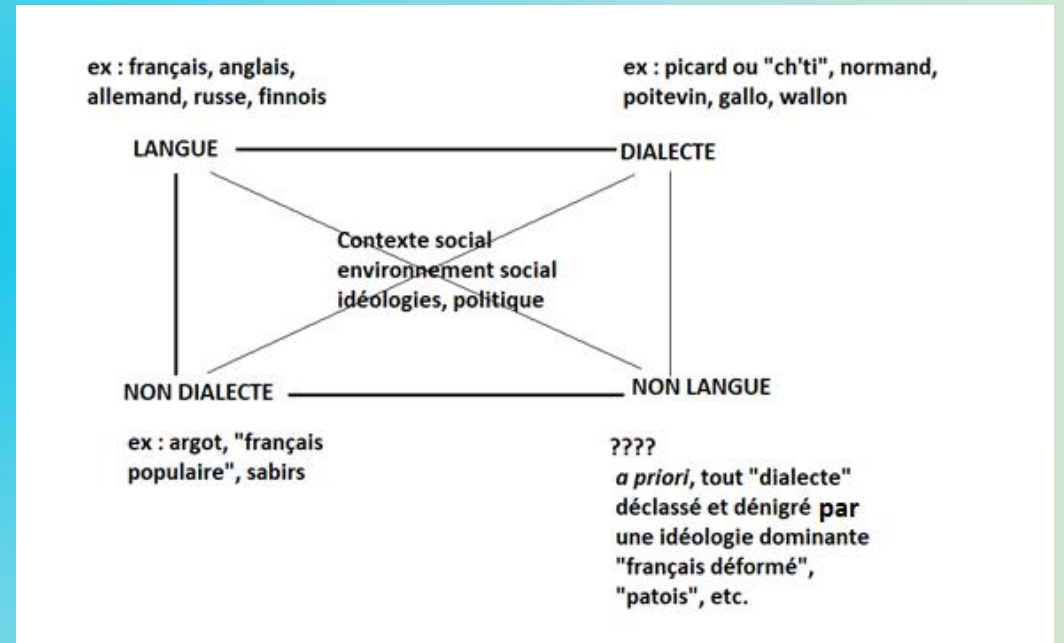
ex : français, anglais, allemand, russe, finnois

ex : picard ou "ch'ti", normand, poitevin, gallo, wallon

LANGUE

DIALECTE

Contexte social
environnement social
idéologies, politique

NON DIALECTE

NON LANGUE

ex : argot, "français populaire", sabirs

????
*a priori*, tout "dialecte" déclassé et dénigré par une idéologie dominante "français déformé", "patois", etc.